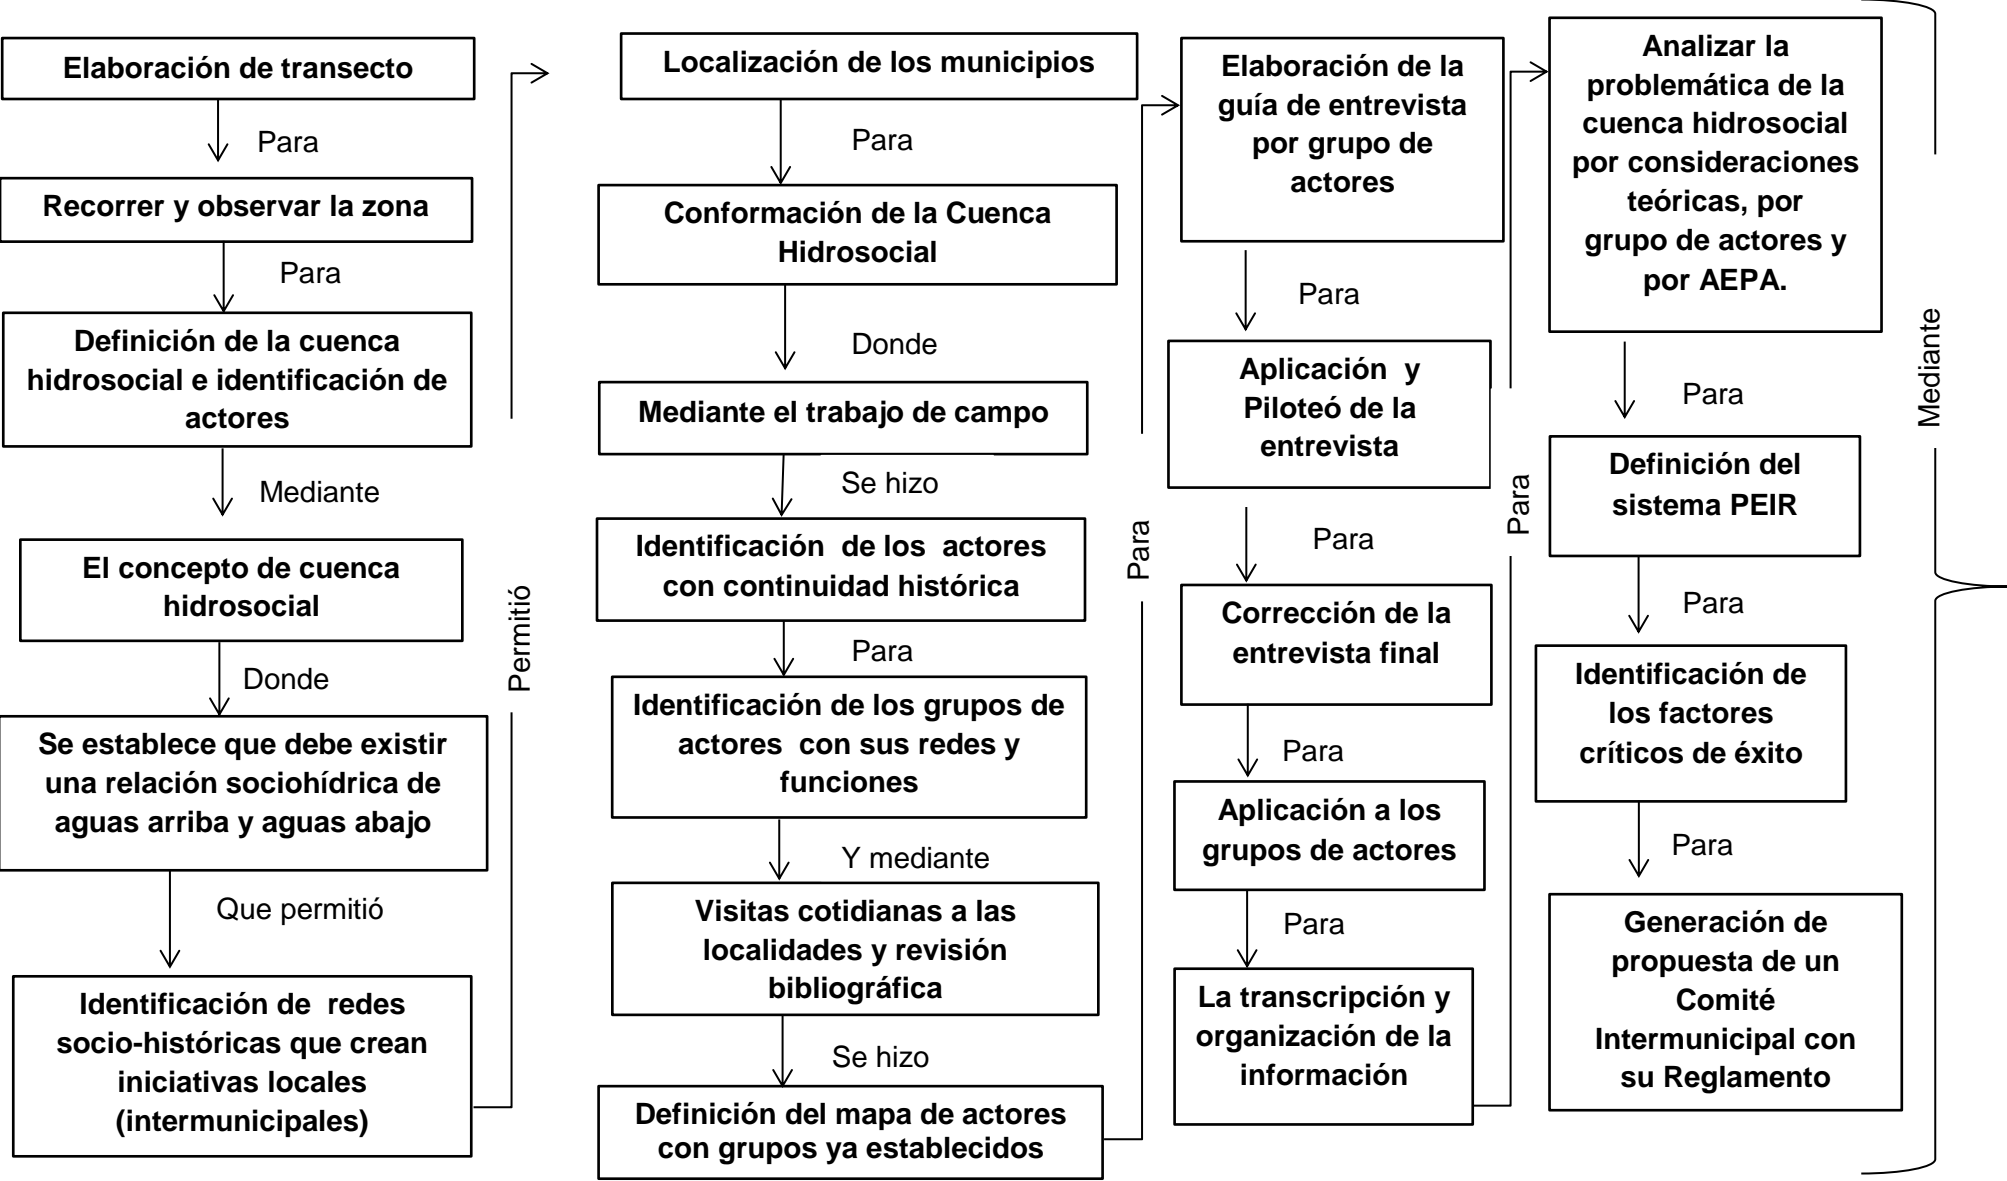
Elaboración de transecto

Para

Recorrer y observar la zona

Para

Definición de la cuenca hidrosocial e identificación de actores

Mediante

El concepto de cuenca hidrosocial

Donde

Se establece que debe existir una relación sociohídrica de aguas arriba y aguas abajo

Que permitió

Identificación de redes socio-históricas que crean iniciativas locales (intermunicipales)

Permitió

Localización de los municipios

Para

Conformación de la Cuenca Hidrosocial

Donde

Mediante el trabajo de campo

Se hizo

Identificación de los actores con continuidad histórica

Para

Identificación de los grupos de actores con sus redes y funciones

Y mediante

Visitas cotidianas a las localidades y revisión bibliográfica

Se hizo

Definición del mapa de actores con grupos ya establecidos

Para

Elaboración de la guía de entrevista por grupo de actores

Para

Aplicación y Piloteó de la entrevista

Para

Corrección de la entrevista final

Para

Aplicación a los grupos de actores

Para

La transcripción y organización de la información

Para

Analizar la problemática de la cuenca hidrosocial por consideraciones teóricas, por grupo de actores y por AEPA.

Para

Definición del sistema PEIR

Para

Identificación de los factores críticos de éxito

Para

Generación de propuesta de un Comité Intermunicipal con su Reglamento

Mediante